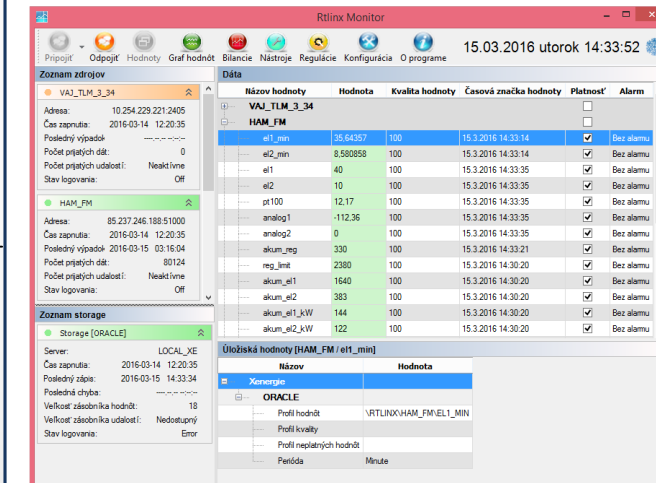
Rtlinx Monitor

Pripojiť Odpojiť Hodnoty Graf hodnôt Bilancie Nástroje Regulácie Konfigurácia O programe

15.03.2016 utorok 14:33:52

Zoznam zdrojov

VAJ_TLM_3_34

Adresa: 10.254.229.221:2405
Čas zapnutia: 2016-03-14 12:20:35
Posledný výpadok: ---.--.-- --:--:--
Počet prijatých dát: 0
Počet prijatých udalostí: Neaktívne
Stav logovania: Off

HAM_FM

Adresa: 85.237.246.188:51000
Čas zapnutia: 2016-03-14 12:20:35
Posledný výpadok: 2016-03-15 03:16:04
Počet prijatých dát: 80124
Počet prijatých udalostí: Neaktívne
Stav logovania: Off

Zoznam storage

Storage [ORACLE]

Server: LOCAL_XE
Čas zapnutia: 2016-03-14 12:20:35
Posledný zápis: 2016-03-15 14:33:34
Posledná chyba: ---.--.-- --:--:--
Veľkosť zásobníka hodnôt: 18
Veľkosť zásobníka udalostí: Nedostupný
Stav logovania: Error

Dáta

| Názov hodnoty | Hodnota | Kvalita hodnoty | Časová značka hodnoty | Platnosť | Alarm |
|---|---|---|---|---|---|
| VAJ_TLM_3_34 | | | | | |
| HAM_FM | | | | | |
| el1_min | 35,64357 | 100 | 15.3.2016 14:33:14 | ✓ | Bez alarmu |
| el2_min | 8,580858 | 100 | 15.3.2016 14:33:14 | ✓ | Bez alarmu |
| el1 | 40 | 100 | 15.3.2016 14:33:35 | ✓ | Bez alarmu |
| el2 | 10 | 100 | 15.3.2016 14:33:35 | ✓ | Bez alarmu |
| pt100 | 12,17 | 100 | 15.3.2016 14:33:35 | ✓ | Bez alarmu |
| analog1 | -112,36 | 100 | 15.3.2016 14:33:35 | ✓ | Bez alarmu |
| analog2 | 0 | 100 | 15.3.2016 14:33:35 | ✓ | Bez alarmu |
| akum_reg | 330 | 100 | 15.3.2016 14:33:21 | ✓ | Bez alarmu |
| reg_limit | 2380 | 100 | 15.3.2016 14:30:20 | ✓ | Bez alarmu |
| akum_el1 | 1640 | 100 | 15.3.2016 14:30:20 | ✓ | Bez alarmu |
| akum_el2 | 383 | 100 | 15.3.2016 14:30:20 | ✓ | Bez alarmu |
| akum_el1_kW | 144 | 100 | 15.3.2016 14:30:20 | ✓ | Bez alarmu |
| akum_el2_kW | 122 | 100 | 15.3.2016 14:30:20 | ✓ | Bez alarmu |

Úložiská hodnoty [HAM_FM / el1_min]

| Názov | Hodnota |
|---|---|
| Xenergie | |
| ORACLE | |
| Profil hodnôt | \RTLINX\HAM_FM\EL1_MIN |
| Profil kvality | |
| Profil neplatných hodnôt | |
| Perióda | Minute |